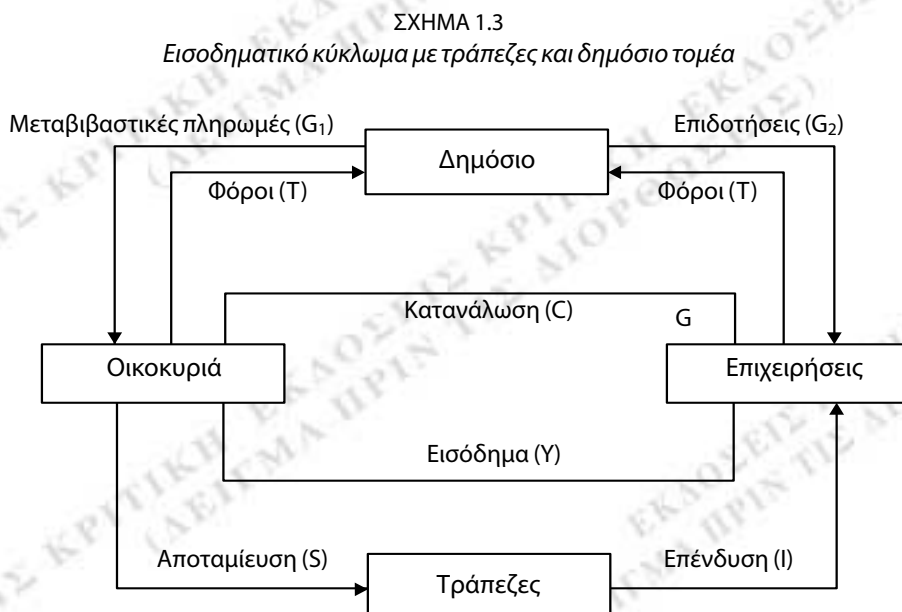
ΣΧΗΜΑ 1.3
Εισοδηματικό κύκλωμα με τράπεζες και δημόσιο τομέα

Μεταβιβαστικές πληρωμές ($G_1$)

Επιδοτήσεις ($G_2$)

Δημόσιο

Φόροι (T)

Φόροι (T)

Κατανάλωση (C)

G

Οικοκυριά

Επιχειρήσεις

Εισόδημα (Y)

Αποταμίευση (S)

Επένδυση (I)

Τράπεζες